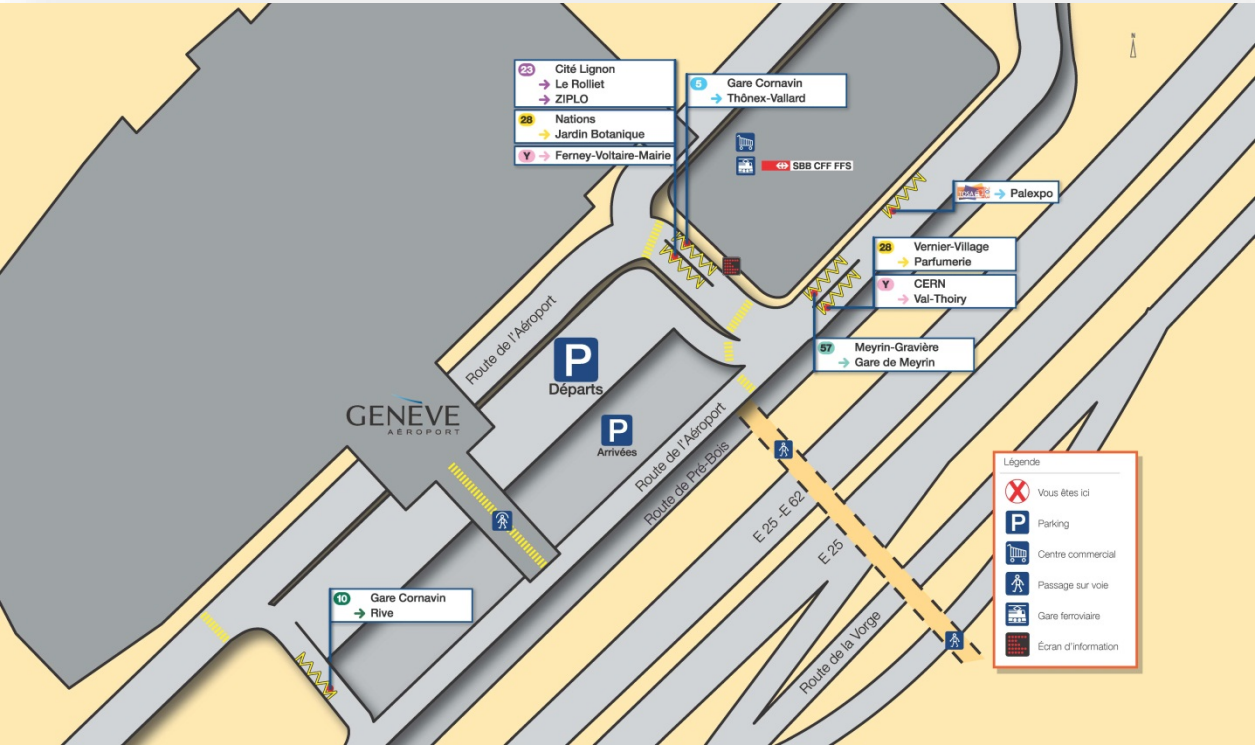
23 Cité Lignon
→ Le Rolliet
→ ZIPLO

28 Nations
→ Jardin Botanique

Y → Ferney-Voltaire-Mairie

5 Gare Cornavin
→ Thônex-Vallard

SBB CFF FFS

→ Palexpo

28 Vernier-Village
→ Parfumerie

Y CERN
→ Val-Thoiry

57 Meyrin-Gravière
→ Gare de Meyrin

Route de l'Aéroport

P
Départs

GENÈVE
AÉROPORT

P
Arrivées

Route de l'Aéroport
Route de Pré-Bois

E 25 -E 62
E 25

10 Gare Cornavin
→ Rive

Route de la Vorge

Légende
Vous êtes ici
Parking
Centre commercial
Passage sur voie
Gare ferroviaire
Écran d'information